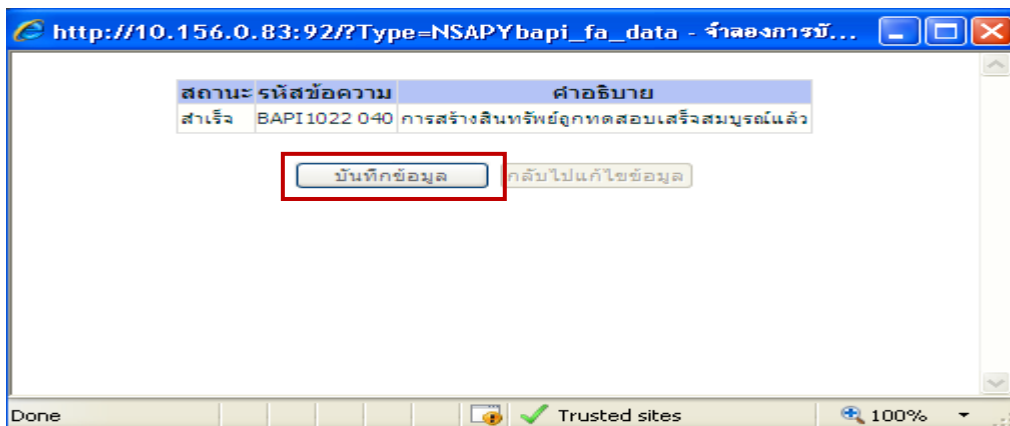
http://10.156.0.83:92/?Type=NSAPYbapi_fa_data - จำลองการบั...

| สถานะ | รหัสข้อความ | คำอธิบาย |
|---|---|---|
| สำเร็จ | BAPI1022 040 | การสร้างสินทรัพย์ถูกทดสอบเสร็จสมบูรณ์แล้ว |

บันทึกข้อมูล
กลับไปแก้ไขข้อมูล

Done
Trusted sites
100%